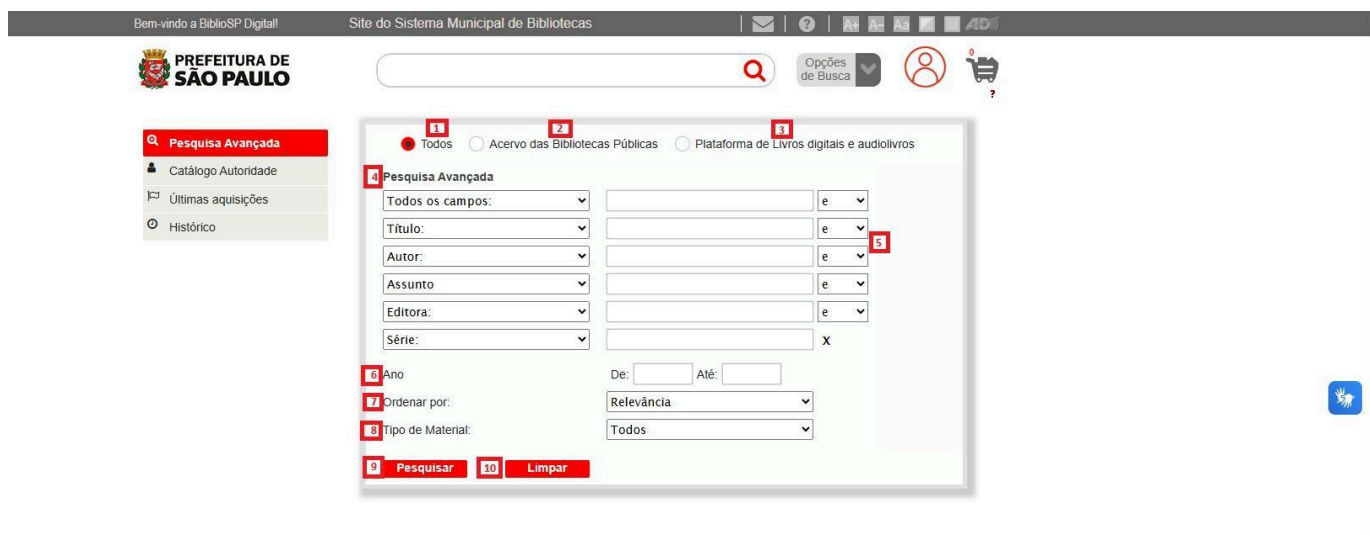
Bem-vindo a BiblioSP Digital! Site do Sistema Municipal de Bibliotecas

A+ A- Aa AD

PREFEITURA DE SÃO PAULO

Opções de Busca

0

?

Pesquisa Avançada
Catálogo Autoridade
Últimas aquisições
Histórico

1 Todos 2 Acervo das Bibliotecas Públicas 3 Plataforma de Livros digitais e audiolivros

4 Pesquisa Avançada

| | | |
|---|---|---|
| Todos os campos: | | e |
| Título: | | e |
| Autor: | | e |
| Assunto | | e |
| Editora: | | e |
| Série: | | X |

5

6 Ano De: Até:

7 Ordenar por: Relevância

8 Tipo de Material: Todos

9 Pesquisar 10 Limpar